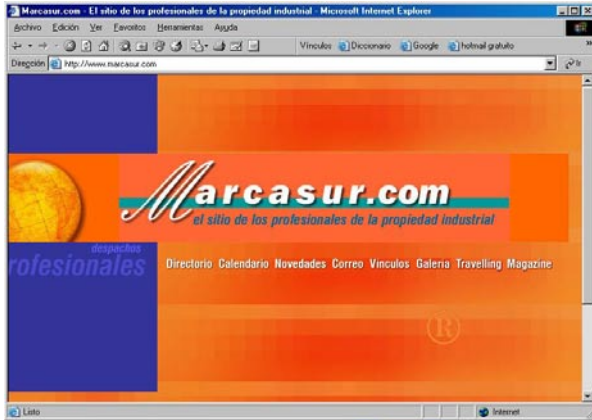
Marcasur.com - El sitio de los profesionales de la propiedad industrial - Microsoft Internet Explorer

Archivo Edición Ver Favoritos Herramientas Ayuda

Vínculos Diccionario Google hotmail gratuito

Dirección http://www.marcasur.com

Ir

Marcasur.com

el sitio de los profesionales de la propiedad industrial

despachos

profesionales

Directorio Calendario Novedades Correo Vínculos Galeria Travelling Magazine

®

Listo

Internet